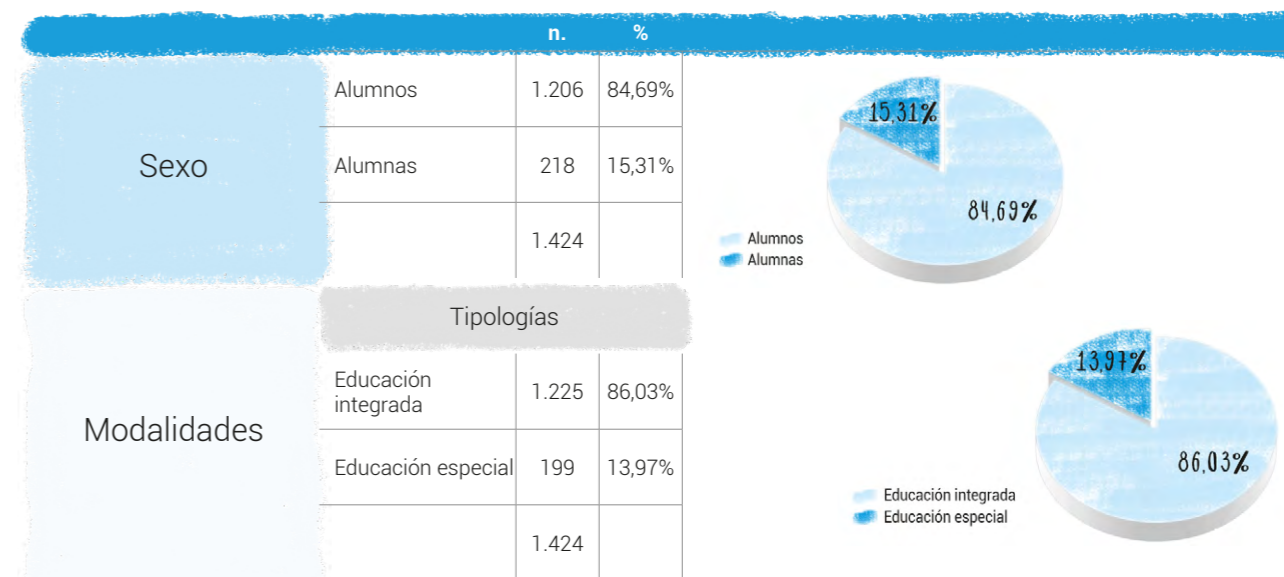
| | | n. | % |
|---|---|---|---|
| Sexo | Alumnos | 1.206 | 84,69% |
| | Alumnas | 218 | 15,31% |
| | | 1.424 | |
| Modalidades | Tipologías | | |
| | Educación integrada | 1.225 | 86,03% |
| | Educación especial | 199 | 13,97% |
| | | 1.424 | |

15,31%
84,69%
Alumnos
Alumnas

13,97%
86,03%
Educación integrada
Educación especial